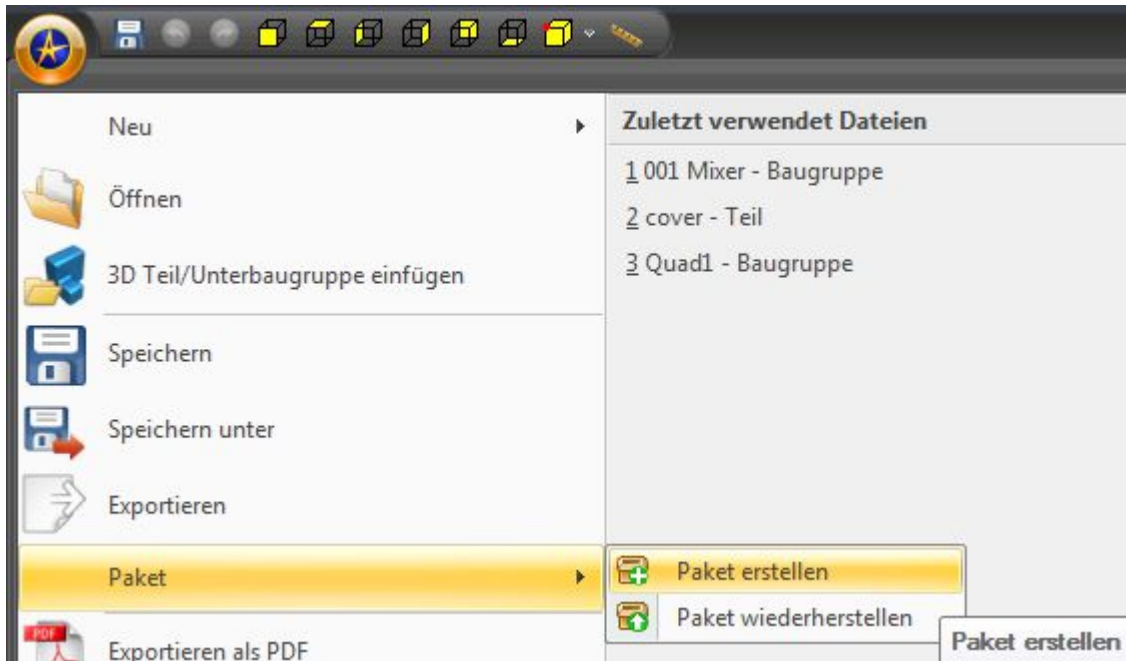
Neu

Öffnen

3D Teil/Unterbaugruppe einfügen

Speichern

Speichern unter

Exportieren

Paket

PDF

Exportieren als PDF

Zuletzt verwendet Dateien

1 001 Mixer - Baugruppe

2 cover - Teil

3 Quad1 - Baugruppe

Paket erstellen

Paket wiederherstellen

Paket erstellen